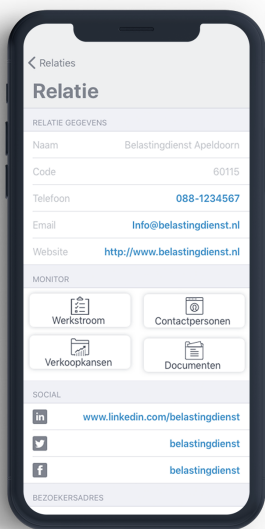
< Relaties

Relatie

RELATIE GEGEVENS

| | |
|---|---|
| Naam | Belastingdienst Apeldoorn |
| Code | 60115 |
| Telefoon | 088-1234567 |
| Email | Info@belastingdienst.nl |
| Website | http://www.belastingdienst.nl |

MONITOR

Werkstroom

Contactpersonen

Verkoopkansen

Documenten

SOCIAL

in www.linkedin.com/belastingdienst

belastingdienst

f belastingdienst

BEZOEKERSADRES